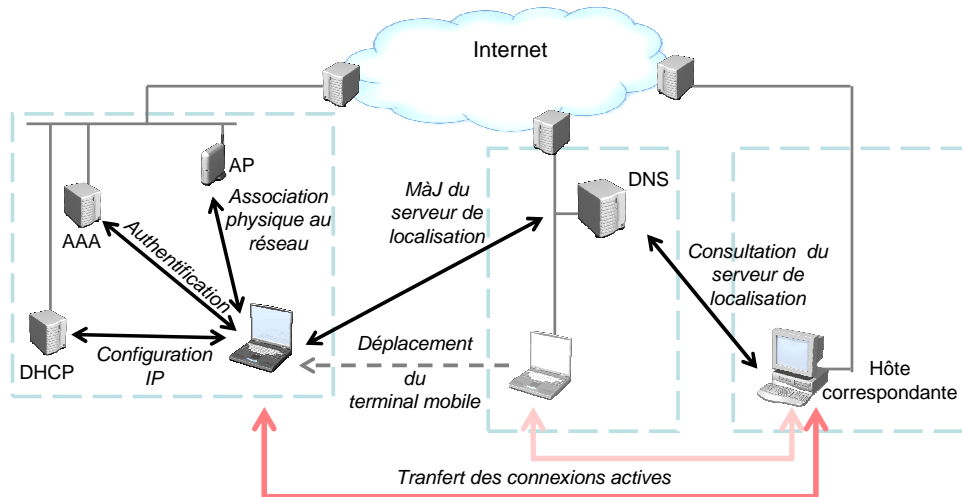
Internet

AP

Association physique au réseau

AAA

Authentification

MàJ du serveur de localisation

DNS

Consultation du serveur de localisation

DHCP

Configuration IP

Déplacement du terminal mobile

Hôte correspondante

Tranfert des connexions actives